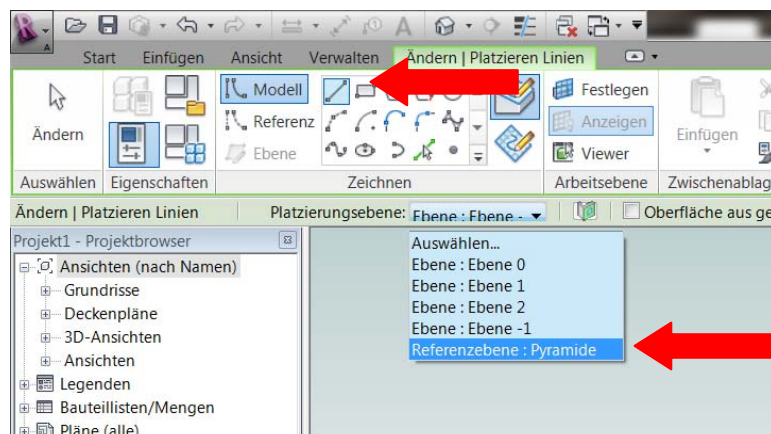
Start Einfügen Ansicht Verwalten Ändern | Platzieren Linien

Ändern

Modell
Referenz
Ebene

Festlegen
Anzeigen
Viewer

Einfügen

Auswählen Eigenschaften Zeichnen Arbeitsebene Zwischenablag

Ändern | Platzieren Linien Platzierungsebene: Ebene : Ebene - Oberfläche aus ge

Projekt1 - Projektbrowser
Ansichten (nach Namen)
Grundrisse
Deckenpläne
3D-Ansichten
Ansichten
Legenden
Bauteillisten/Mengen
Pläne (alle)

Auswählen...
Ebene : Ebene 0
Ebene : Ebene 1
Ebene : Ebene 2
Ebene : Ebene -1
Referenzebene : Pyramide